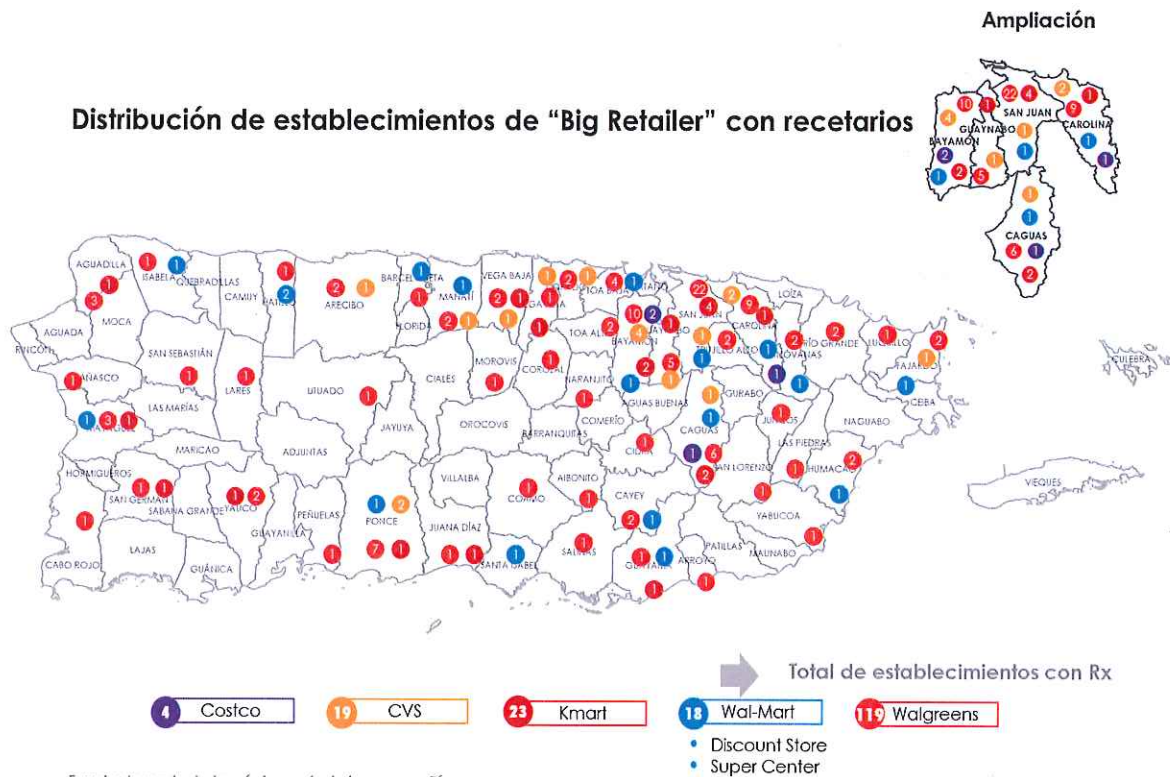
Ampliación

Distribución de establecimientos de "Big Retailer" con recetarios

BAYAMÓN GUAYNABO SAN JUAN CAROLINA CAGUAS

AGUADILLA ISABELA QUEBRADILLAS CAMUY HATILLO ARECIBO BARCELONETA MANATÍ VEGA BAJA VEGA ALTA TOA BAJA DORADO CATAÑO SAN JUAN LOÍZA AGUADA MOCA RINCÓN SAN SEBASTIÁN FLORIDA CAROLINA TOA ALTA BAYAMÓN TRUJILLO ALTO CANÓVANAS RÍO GRANDE LUQUILLO FAJARDO CULEBRA AÑASCO LARES UTUADO CIALES MOROVIS COROZAL NARANJITO AGUAS BUENAS GURABO LAS MARÍAS MAYAGÜEZ JAYUYA OROCOVIS BARRANQUITAS COMERÍO CAGUAS JUNCOS CEIBA NAGUABO MARICAO ADJUNTAS LAS PIEDRAS HORMIGUEROS CIDRA SAN LORENZO HUMACAO SAN GERMÁN SABANA GRANDE YAUCO VILLALBA COAMO AIBONITO CAYEY VIEQUES PEÑUELAS PONCE JUANA DÍAZ YABUCOA GUAYANILLA LAJAS SALINAS PATILLAS MAUNABO CABO ROJO GUÁNICA SANTA ISABEL GUAYAMA ARROYO

Total de establecimientos con Rx

4 Costco
19 CVS
23 Kmart
18 Wal-Mart
• Discount Store
• Super Center
119 Walgreens